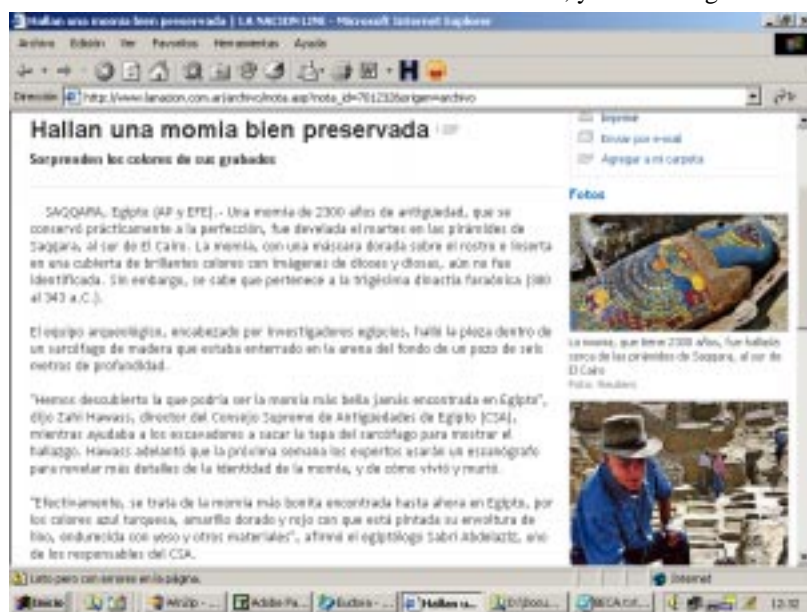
Hallan una momia bien preservada | LA NACION LINE - Microsoft Internet Explorer

Archivo Edición Ver Favoritos Herramientas Ayuda

Dirección http://www.lanacion.com.ar/archivo/nota.asp?nota_id=761232&origen=archivo

Hallan una momia bien preservada

Sorprenden los colores de sus grabados

Imprimir
Enviar por e-mail
Agregar a mi carpeta

Fotos

SAQQARA, Egipto (AP y EFE).- Una momia de 2300 años de antigüedad, que se conservó prácticamente a la perfección, fue develada el martes en las pirámides de Saqqara, al sur de El Cairo. La momia, con una máscara dorada sobre el rostro e inserta en una cubierta de brillantes colores con imágenes de dioses y diosas, aún no fue identificada. Sin embargo, se sabe que pertenece a la trigésima dinastía faraónica (380 al 343 a.C.).

El equipo arqueológico, encabezado por investigadores egipcios, halló la pieza dentro de un sarcófago de madera que estaba enterrado en la arena del fondo de un pozo de seis metros de profundidad.

"Hemos descubierto la que podría ser la momia más bella jamás encontrada en Egipto", dijo Zahi Hawass, director del Consejo Supremo de Antigüedades de Egipto (CSA), mientras ayudaba a los excavadores a sacar la tapa del sarcófago para mostrar el hallazgo. Hawass adelantó que la próxima semana los expertos usarán un escanógrafo para revelar más detalles de la identidad de la momia, y de cómo vivió y murió.

"Efectivamente, se trata de la momia más bonita encontrada hasta ahora en Egipto, por los colores azul turquesa, amarillo dorado y rojo con que está pintada su envoltura de lino, endurecida con yeso y otros materiales", afirmó el egiptólogo Sabri Abdelaziz, uno de los responsables del CSA.

La momia, que tiene 2300 años, fue hallada cerca de las pirámides de Saqqara, al sur de El Cairo
Foto: Reuters

Listo pero con errores en la página.
Internet

Inicio
WinZip - ...
Adobe Pa...
Bucles - ...
Hallan u...
D:\Docu...
BECA cd...
12:31